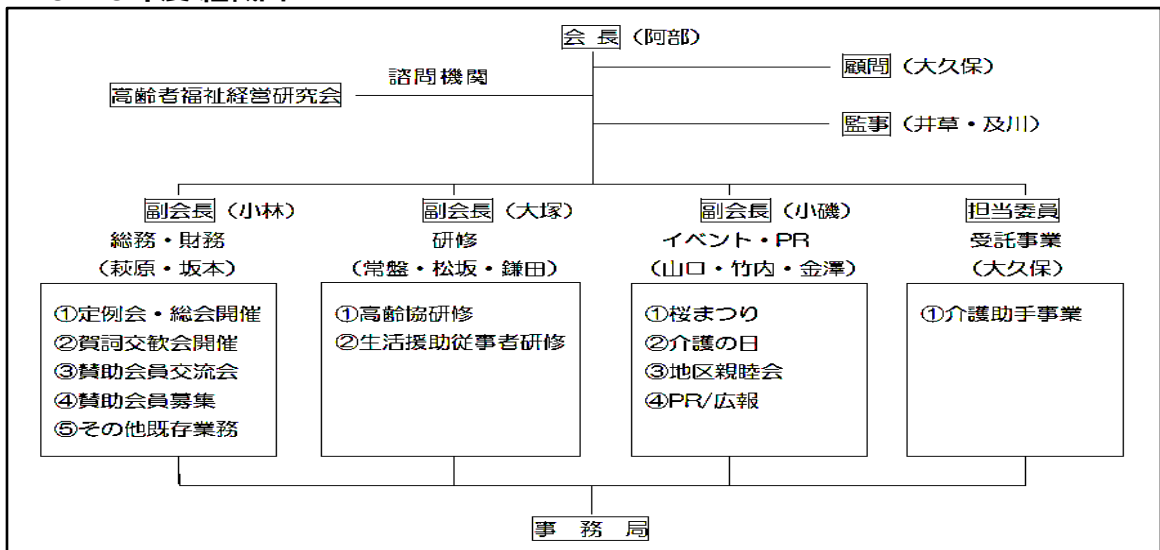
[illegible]

会 長（阿部）

諮問機関

高齢者福祉経営研究会

顧問（大久保）

監事（井草・及川）

副会長（小林）
総務・財務
（萩原・坂本）

①定例会・総会開催
②賀詞交歓会開催
③賛助会員交流会
④賛助会員募集
⑤その他既存業務

副会長（大塚）
研修
（常盤・松坂・鎌田）

①高齢協研修
②生活援助従事者研修

副会長（小磯）
イベント・PR
（山口・竹内・金澤）

①桜まつり
②介護の日
③地区親睦会
④PR/広報

担当委員
受託事業
（大久保）

①介護助手事業

事 務 局